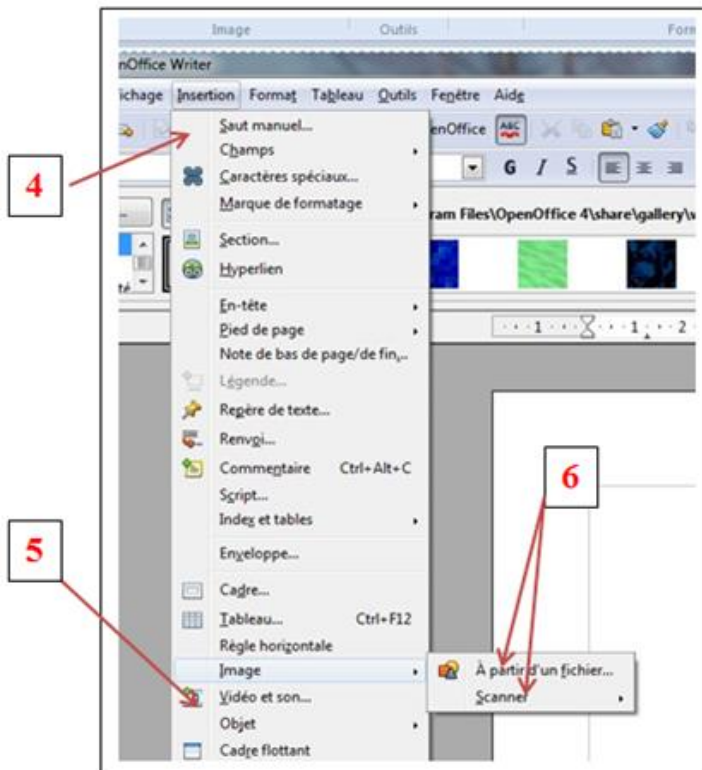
Image Outils Form

nOffice Writer

ichage Insertion Format Tableau Outils Fenêtre Aide

enOffice

G I S

ram Files\OpenOffice 4\share\gallery\v

4

Saut manuel...
Champs
Caractères spéciaux...
Marque de formatage
Section...
Hyperlien
En-tête
Pied de page
Note de bas de page/de fin...
Légende...
Repère de texte...
Renvoi...
Commentaire Ctrl+Alt+C
Script...
Index et tables
Enveloppe...
Cadre...
Tableau... Ctrl+F12
Règle horizontale
Image
Vidéo et son...
Objet
Cadre flottant

À partir d'un fichier...
Scanner

5

6